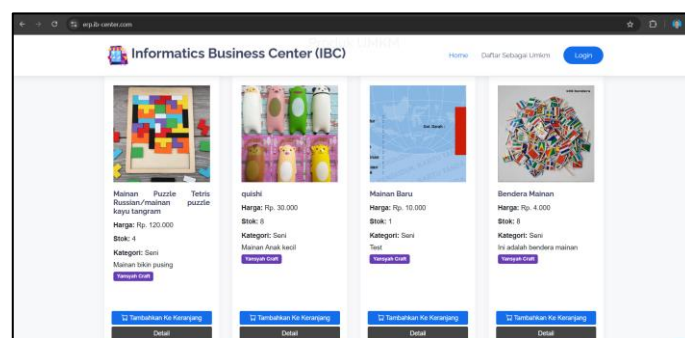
erp.ib-center.com

Informatics Business Center (IBC)

Home Daftar Sebagai Umkm Login

Mainan Puzzle Tetris Russian/mainan puzzle kayu tangram

Harga: Rp. 120.000

Stok: 4

Kategori: Seni

Mainan bikin pusing

Yansyah Craft

Tambahkan Ke Keranjang

Detail

quishi

Harga: Rp. 30.000

Stok: 8

Kategori: Seni

Mainan Anak kecil

Yansyah Craft

Tambahkan Ke Keranjang

Detail

Mainan Baru

Harga: Rp. 10.000

Stok: 1

Kategori: Seni

Test

Yansyah Craft

Tambahkan Ke Keranjang

Detail

Bendera Mainan

Harga: Rp. 4.000

Stok: 8

Kategori: Seni

Ini adalah bendera mainan

Yansyah Craft

Tambahkan Ke Keranjang

Detail